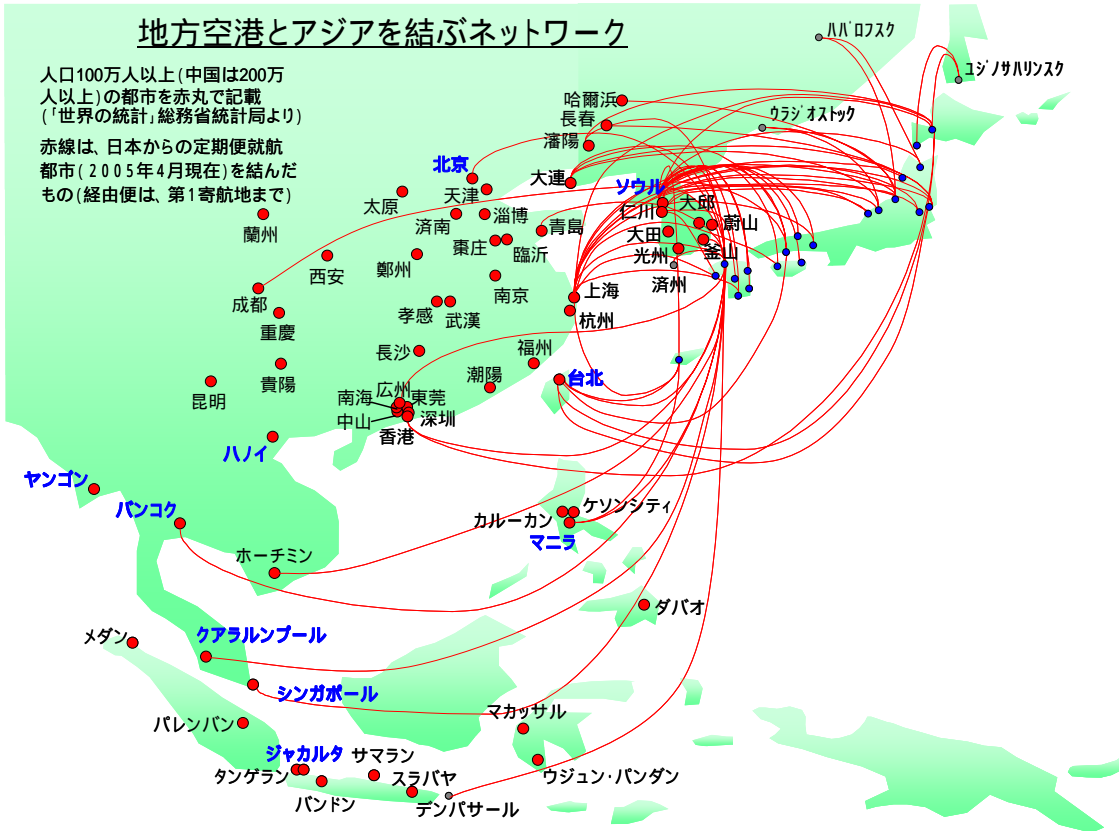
地方空港とアジアを結ぶネットワーク

人口100万人以上（中国は200万人以上）の都市を赤丸で記載
（「世界の統計」総務省統計局より）

赤線は、日本からの定期便就航都市（2005年4月現在）を結んだもの（経由便は、第1寄航地まで）

ハバロフスク
ユジノサハリンスク
ウラジオストック
哈爾浜
長春
瀋陽
北京
大連
天津
太原
蘭州
済南
淄博
青島
棗庄
臨沂
西安
鄭州
南京
成都
重慶
孝感
武漢
上海
杭州
長沙
福州
貴陽
昆明
潮陽
南海
広州
東莞
中山
深圳
香港
ハノイ
台北
ソウル
仁川
大邱
蔚山
大田
光州
釜山
済州
ヤンゴン
バンコク
カルーカン
ケソンシティ
マニラ
ホーチミン
ダバオ
メダン
クアラルンプール
シンガポール
マカッサル
パレンバン
ジャカルタ
サマラン
タンゲラン
スラバヤ
ウジュン・パンダン
バンドン
デンパサール